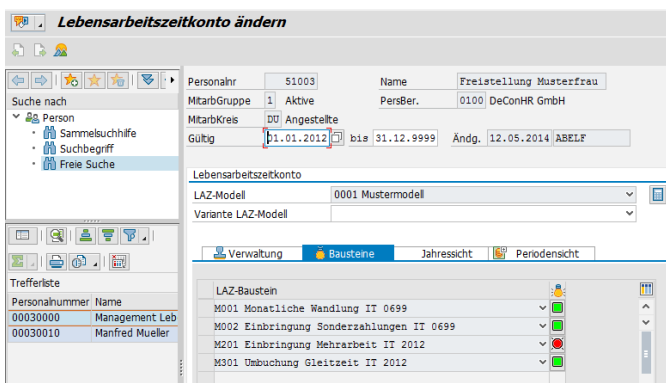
Lebensarbeitszeitkonto ändern

Suche nach
Person
Sammelsuchhilfe
Suchbegriff
Freie Suche

Trefferliste
| Personalnummer | Name |
|---|---|
| 00030000 | Management Leb |
| 00030010 | Manfred Mueller |

Personalnr 51003 Name Freistellung Musterfrau
MitarbGruppe 1 Aktive PersBer. 0100 DeConHR GmbH
MitarbKreis DU Angestellte
Gültig 01.01.2012 bis 31.12.9999 Ändg. 12.05.2014 ABELF

Lebensarbeitszeitkonto
LAZ-Modell 0001 Mustermodell
Variante LAZ-Modell

Verwaltung Bausteine Jahressicht Periodensicht

| LAZ-Baustein |
|---|
| M001 Monatliche Wandlung IT 0699 |
| M002 Einbringung Sonderzahlungen IT 0699 |
| M201 Einbringung Mehrarbeit IT 2012 |
| M301 Umbuchung Gleitzeit IT 2012 |